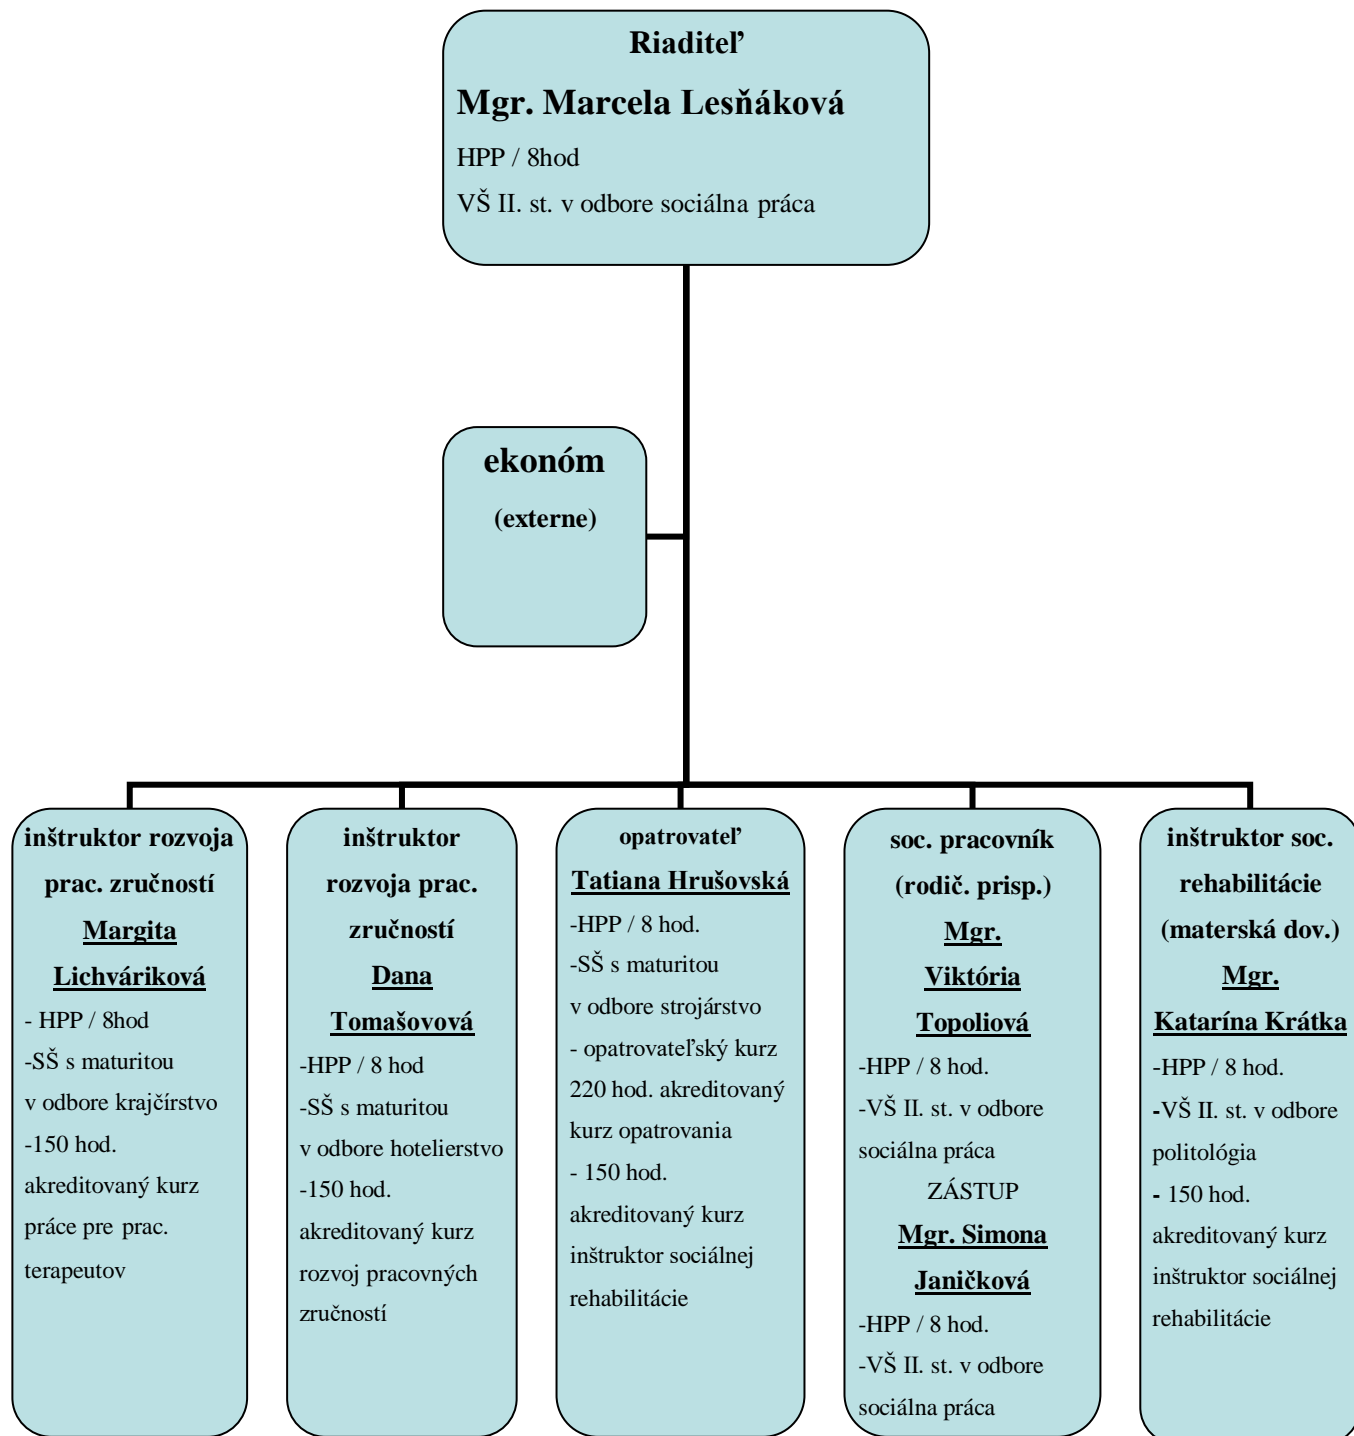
Riaditeľ

Mgr. Marcela Lesňáková

HPP / 8hod

VŠ II. st. v odbore sociálna práca

ekonóm

(externe)

inštruktor rozvoja prac. zručností

Margita Lichváriková

- HPP / 8hod
-SŠ s maturitou v odbore krajčírstvo
-150 hod. akreditovaný kurz práce pre prac. terapeutov

inštruktor rozvoja prac. zručností

Dana Tomašovová

-HPP / 8 hod
-SŠ s maturitou v odbore hotelierstvo
-150 hod. akreditovaný kurz rozvoj pracovných zručností

opatrovateľ

Tatiana Hrušovská

-HPP / 8 hod.
-SŠ s maturitou v odbore strojárstvo
- opatrovateľský kurz 220 hod. akreditovaný kurz opatrovania
- 150 hod. akreditovaný kurz inštruktor sociálnej rehabilitácie

soc. pracovník (rodič. prisp.)

Mgr. Viktória Topoliová

-HPP / 8 hod.
-VŠ II. st. v odbore sociálna práca

ZÁSTUP

Mgr. Simona Janičková

-HPP / 8 hod.
-VŠ II. st. v odbore sociálna práca

inštruktor soc. rehabilitácie (materská dov.)

Mgr. Katarína Krátka

-HPP / 8 hod.
-VŠ II. st. v odbore politológia
- 150 hod. akreditovaný kurz inštruktor sociálnej rehabilitácie